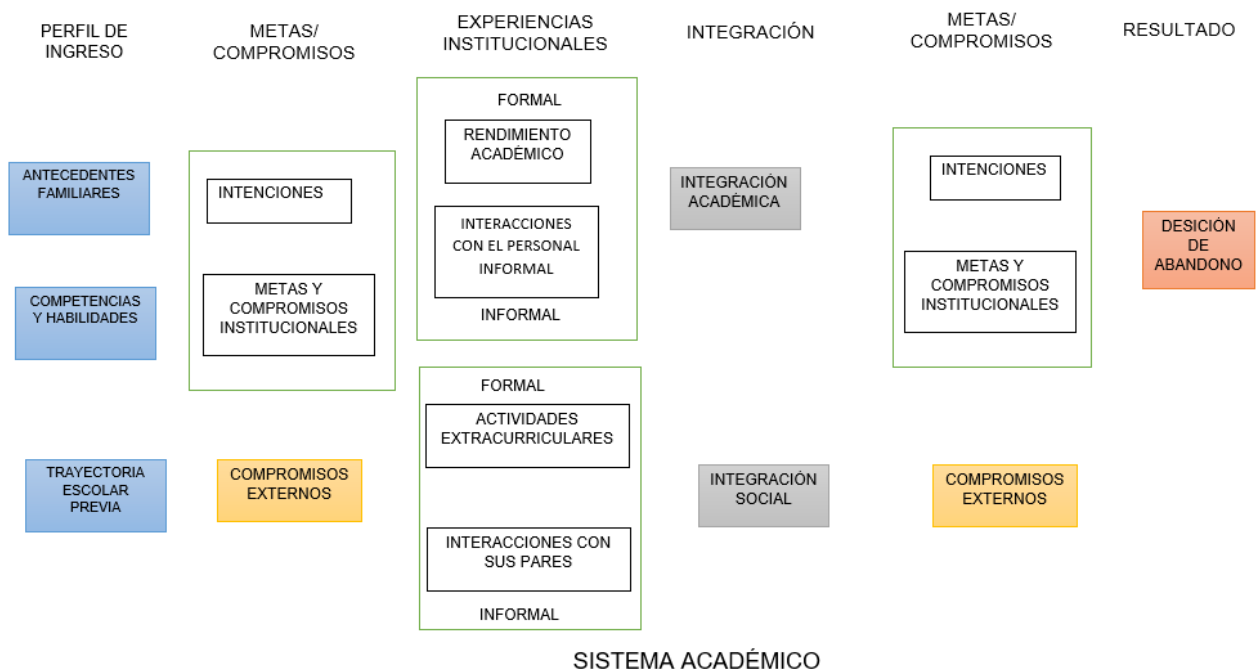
PERFIL DE INGRESO

METAS/ COMPROMISOS

EXPERIENCIAS INSTITUCIONALES

INTEGRACIÓN

METAS/ COMPROMISOS

RESULTADO

ANTECEDENTES FAMILIARES

COMPETENCIAS Y HABILIDADES

TRAYECTORIA ESCOLAR PREVIA

INTENCIONES

METAS Y COMPROMISOS INSTITUCIONALES

COMPROMISOS EXTERNOS

FORMAL

RENDIMIENTO ACADÉMICO

INTERACCIONES CON EL PERSONAL INFORMAL

INFORMAL

FORMAL

ACTIVIDADES EXTRACURRICULARES

INTERACCIONES CON SUS PARES

INFORMAL

INTEGRACIÓN ACADÉMICA

INTEGRACIÓN SOCIAL

INTENCIONES

METAS Y COMPROMISOS INSTITUCIONALES

COMPROMISOS EXTERNOS

DESICIÓN DE ABANDONO

SISTEMA ACADÉMICO